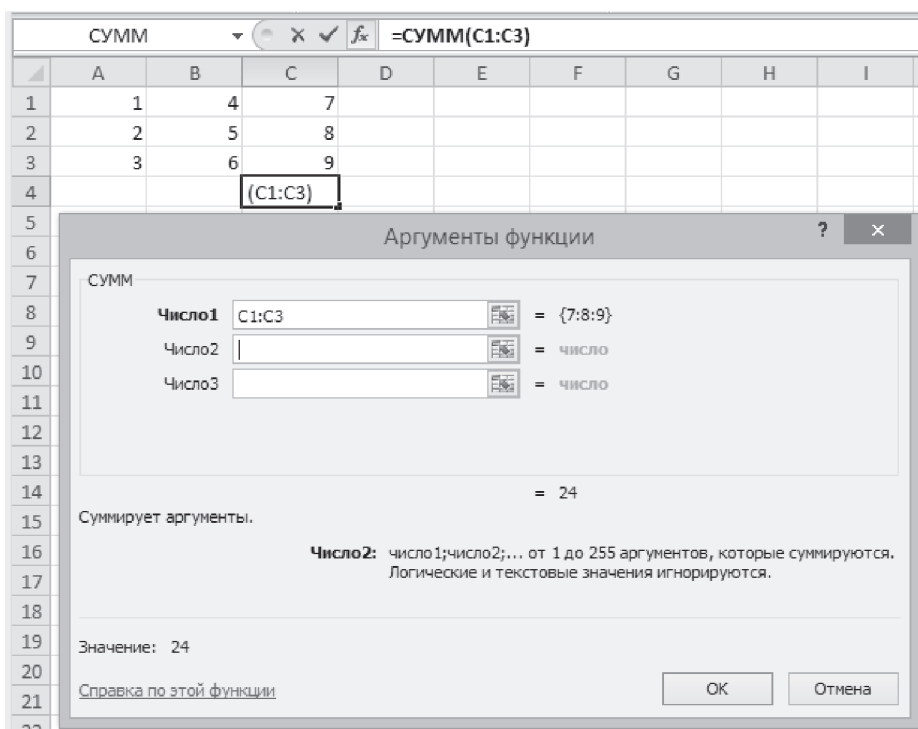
СУММ $f_x$ =СУММ(C1:C3)

| | A | B | C | D | E | F | G | H | I |
|---|---|---|---|---|---|---|---|---|---|
| 1 | 1 | 4 | 7 | | | | | | |
| 2 | 2 | 5 | 8 | | | | | | |
| 3 | 3 | 6 | 9 | | | | | | |
| 4 | | | (C1:C3) | | | | | | |
| 5 | | | | | | | | | |
| 6 | | | | | | | | | |
| 7 | | | | | | | | | |
| 8 | | | | | | | | | |
| 9 | | | | | | | | | |
| 10 | | | | | | | | | |
| 11 | | | | | | | | | |
| 12 | | | | | | | | | |
| 13 | | | | | | | | | |
| 14 | | | | | | | | | |
| 15 | | | | | | | | | |
| 16 | | | | | | | | | |
| 17 | | | | | | | | | |
| 18 | | | | | | | | | |
| 19 | | | | | | | | | |
| 20 | | | | | | | | | |
| 21 | | | | | | | | | |

Аргументы функции ? ×

СУММ

Число1 C1:C3 = {7:8:9}
Число2 = число
Число3 = число

= 24

Суммирует аргументы.

Число2: число1;число2;... от 1 до 255 аргументов, которые суммируются. Логические и текстовые значения игнорируются.

Значение: 24

Справка по этой функции

OK Отмена